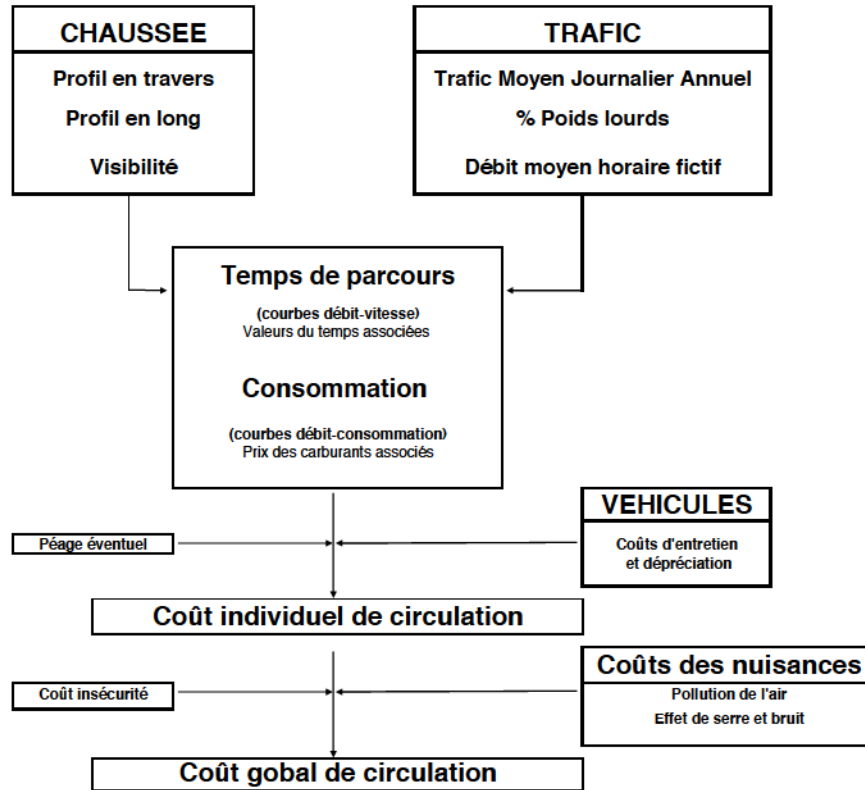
CHAUSSEE

Profil en travers

Profil en long

Visibilité

TRAFIC

Trafic Moyen Journalier Annuel

% Poids lourds

Débit moyen horaire fictif

Temps de parcours

(courbes débit-vitesse)
Valeurs du temps associées

Consommation

(courbes débit-consommation)
Prix des carburants associés

VEHICULES

Coûts d'entretien et dépréciation

Péage éventuel

Coût individuel de circulation

Coûts des nuisances

Pollution de l'air

Effet de serre et bruit

Coût insécurité

Coût gobal de circulation